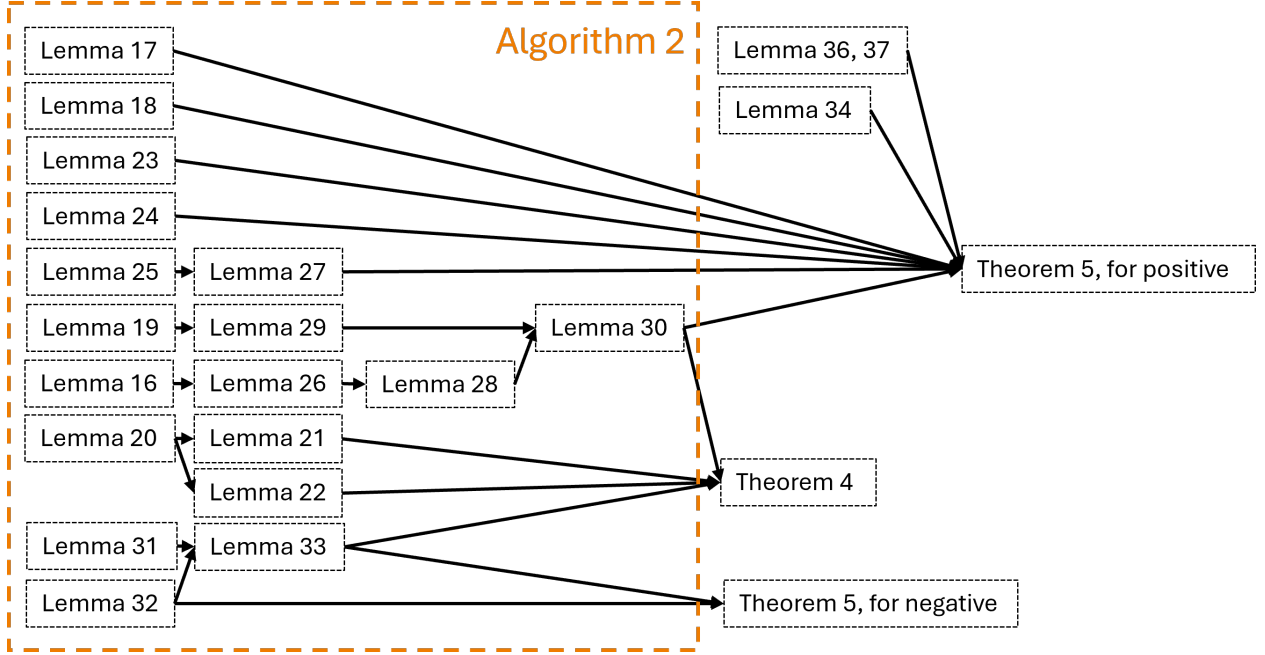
Algorithm 2

Lemma 17
Lemma 18
Lemma 23
Lemma 24
Lemma 25
Lemma 27
Lemma 19
Lemma 29
Lemma 30
Lemma 16
Lemma 26
Lemma 28
Lemma 20
Lemma 21
Lemma 22
Lemma 31
Lemma 33
Lemma 32

Lemma 36, 37
Lemma 34
Theorem 5, for positive
Theorem 4
Theorem 5, for negative